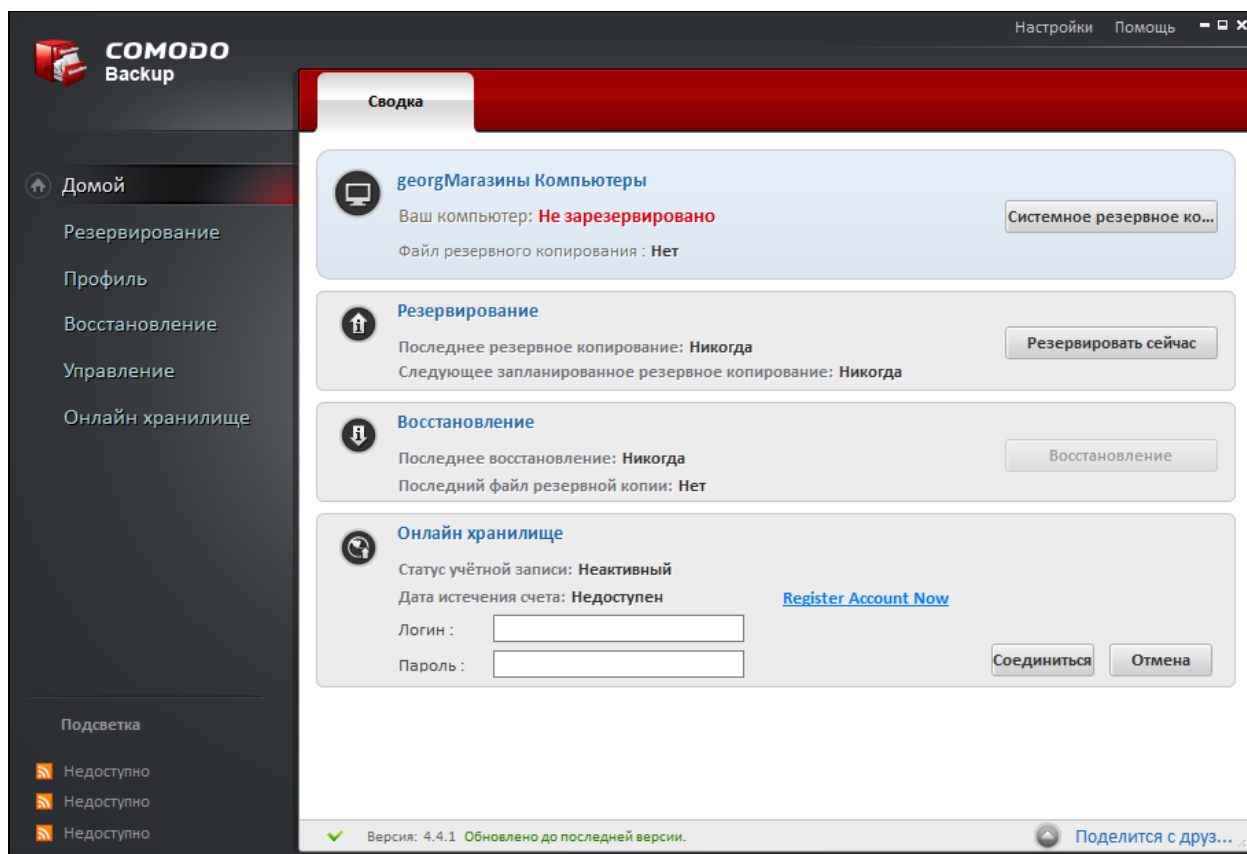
COMODO
Backup

Настройки Помощь

Сводка

Домой
Резервирование
Профиль
Восстановление
Управление
Онлайн хранилище

georgМагазины Компьютеры
Ваш компьютер: Не зарезервировано
Файл резервного копирования : Нет
Системное резервное ко...

Резервирование
Последнее резервное копирование: Никогда
Следующее запланированное резервное копирование: Никогда
Резервировать сейчас

Восстановление
Последнее восстановление: Никогда
Последний файл резервной копии: Нет
Восстановление

Онлайн хранилище
Статус учётной записи: Неактивный
Дата истечения счета: Недоступен
Register Account Now
Логин :
Пароль :
Соединиться
Отмена

Подсветка
Недоступно
Недоступно
Недоступно

Версия: 4.4.1 Обновлено до последней версии.
Поделится с друз...